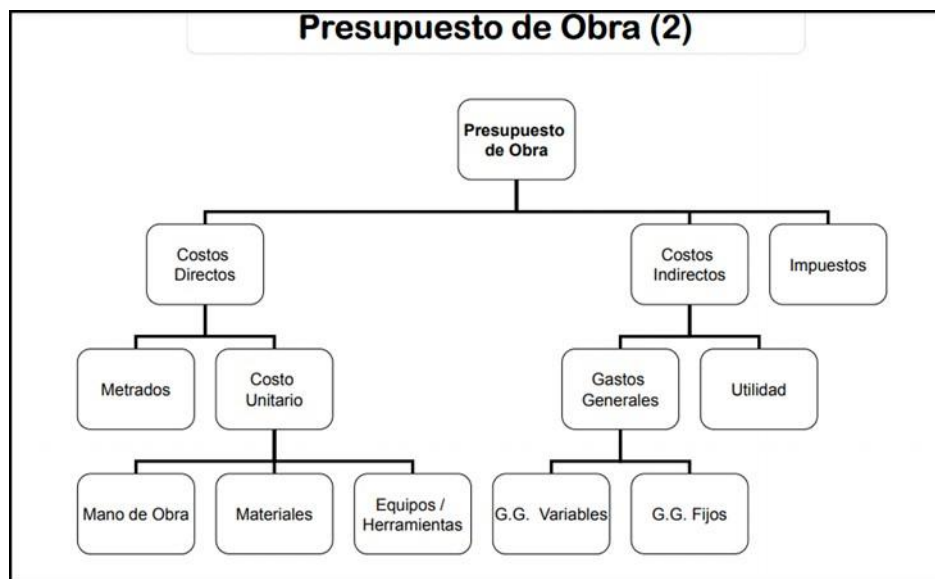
Presupuesto de Obra (2)

Presupuesto de Obra

Costos Directos

Costos Indirectos

Impuestos

Metrados

Costo Unitario

Gastos Generales

Utilidad

Mano de Obra

Materiales

Equipos / Herramientas

G.G. Variables

G.G. Fijos